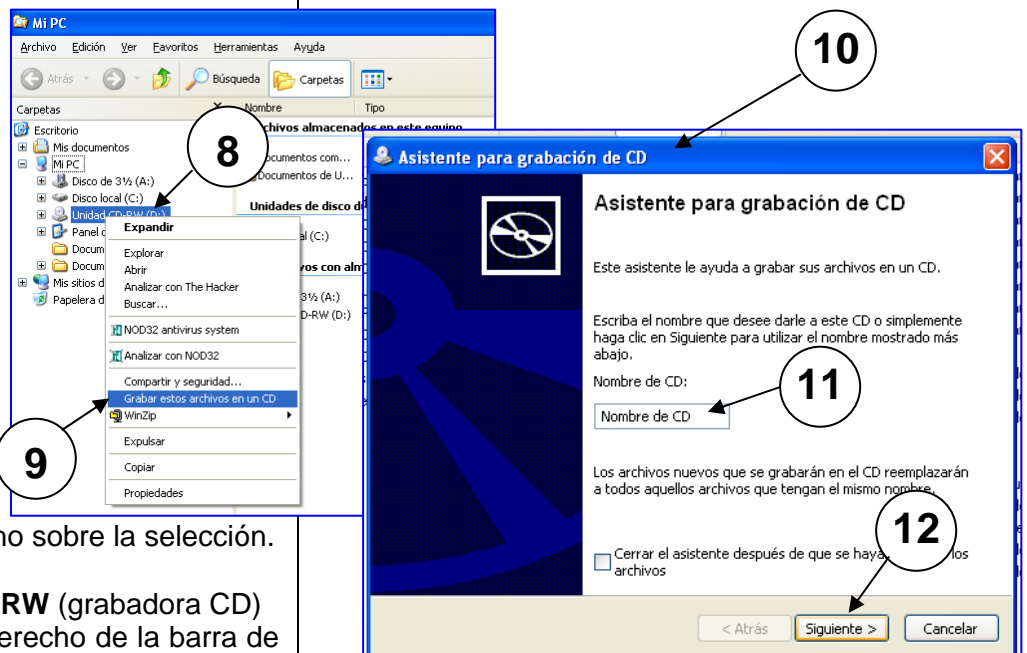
Mi PC

Archivo Edición Ver Favoritos Herramientas Ayuda

Atrás Búsqueda Carpetas

Carpetas Nombre Tipo

Escritorio
Mis documentos
Mi PC
Disco de 3½ (A:)
Disco local (C:)
Unidad CD-RW (D:)
Panel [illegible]
Docum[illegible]
Docum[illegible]
Mis sitios d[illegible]
Papelera d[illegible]

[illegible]rchivos almacenados en este equipo
Documentos com...
Documentos de U...
Unidades de disco d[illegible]
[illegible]al (C:)
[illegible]vos con alm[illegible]
3½ (A:)
D-RW (D:)

8

Expandir
Explorar
Abrir
Analizar con The Hacker
Buscar...
NOD32 antivirus system
Analizar con NOD32
Compartir y seguridad...
Grabar estos archivos en un CD
WinZip
Expulsar
Copiar
Propiedades

9

10

Asistente para grabación de CD

Asistente para grabación de CD

Este asistente le ayuda a grabar sus archivos en un CD.

Escriba el nombre que desee darle a este CD o simplemente haga clic en Siguiente para utilizar el nombre mostrado más abajo.

Nombre de CD:

11

Nombre de CD

Los archivos nuevos que se grabarán en el CD reemplazarán a todos aquellos archivos que tengan el mismo nombre.

12

Cerrar el asistente después de que se haya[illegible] los archivos

< Atrás Siguiente > Cancelar

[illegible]no sobre la selección.

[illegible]RW (grabadora CD) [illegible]erecho de la barra de